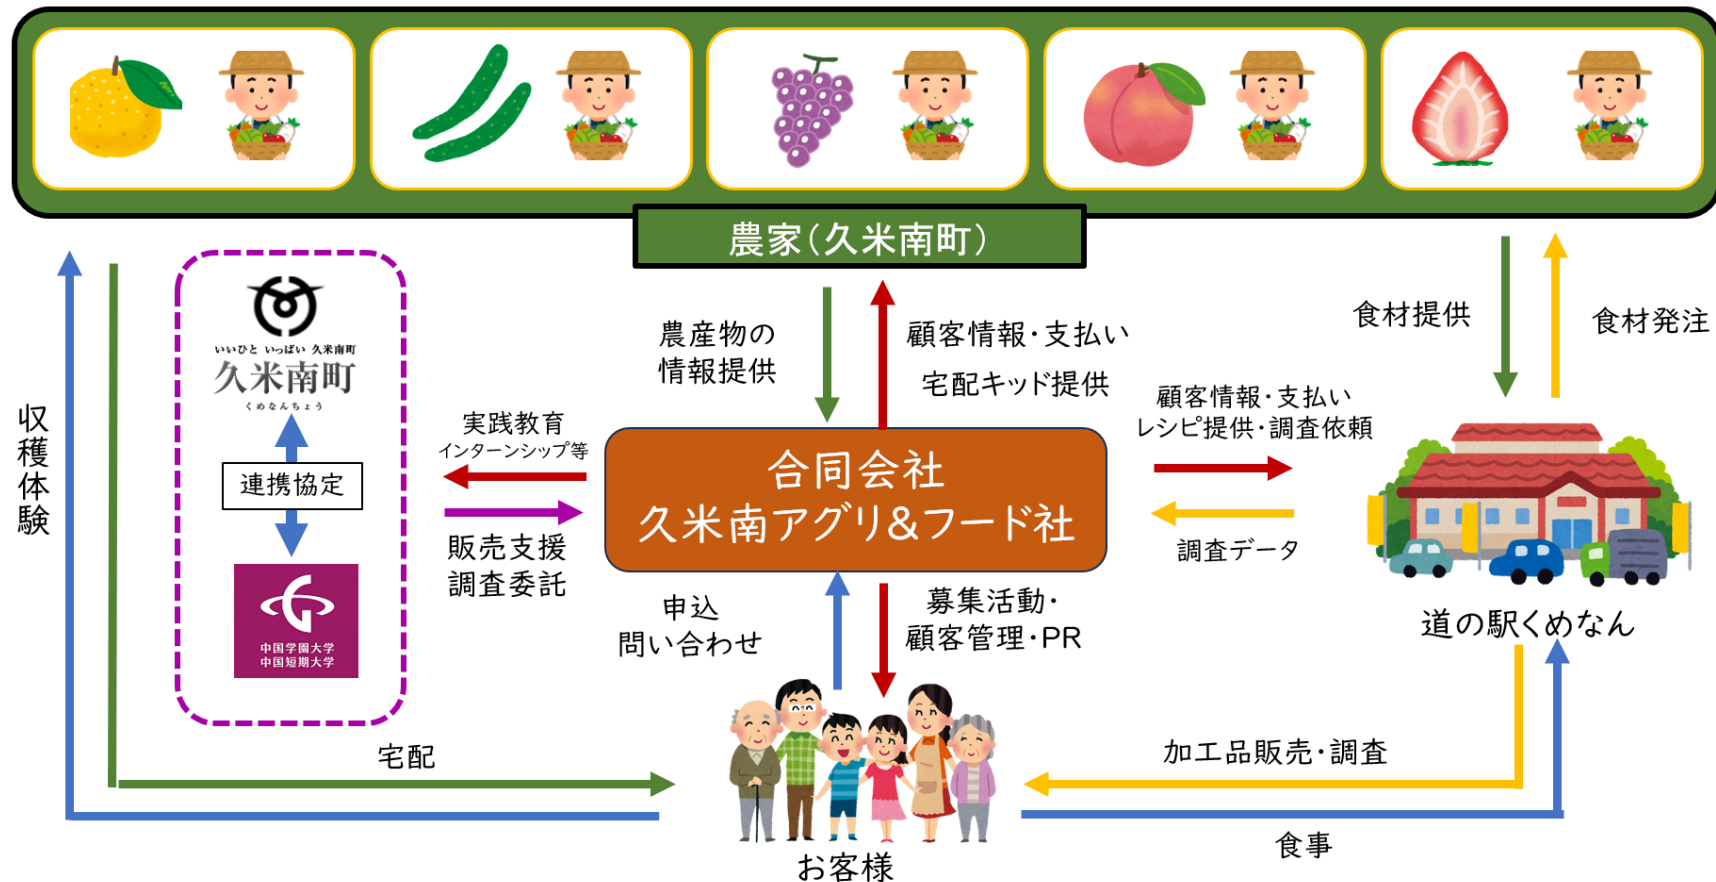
農家（久米南町）

収穫体験

いいひと いっぱい 久米南町
久米南町
くめなんちょう

連携協定

中国学園大学
中国短期大学

農産物の情報提供

顧客情報・支払い
宅配キッド提供

実践教育
インターンシップ等

販売支援
調査委託

合同会社
久米南アグリ＆フード社

食材提供

食材発注

顧客情報・支払い
レシピ提供・調査依頼

調査データ

道の駅くめなん

申込
問い合わせ

募集活動・
顧客管理・PR

宅配

加工品販売・調査

食事

お客様